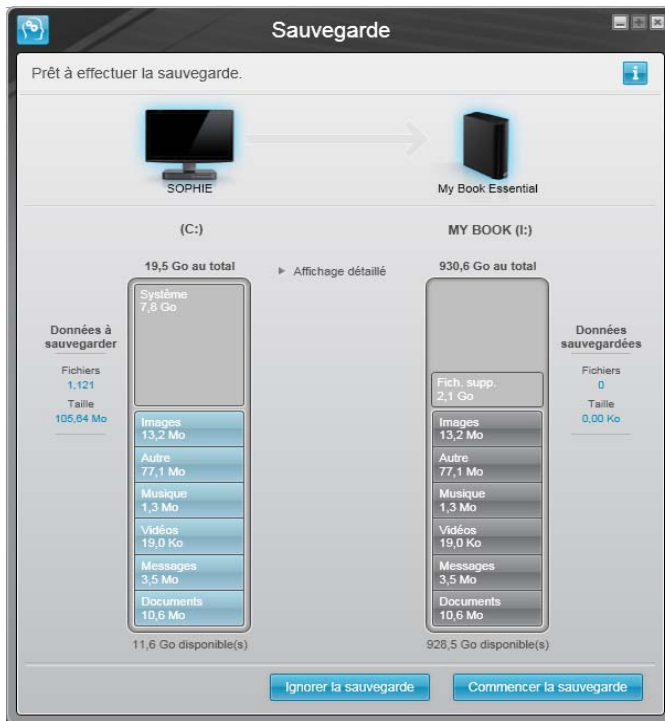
Sauvegarde

Prêt à effectuer la sauvegarde.

SOPHIE

My Book Essential

(C:)

MY BOOK (I:)

19,5 Go au total

Affichage détaillé

930,6 Go au total

Données à sauvegarder

Fichiers
1,121

Taille
105,64 Mo

Système
7,8 Go

Images
13,2 Mo

Autre
77,1 Mo

Musique
1,3 Mo

Vidéos
19,0 Ko

Messages
3,5 Mo

Documents
10,6 Mo

11,6 Go disponible(s)

Fich. supp.
2,1 Go

Images
13,2 Mo

Autre
77,1 Mo

Musique
1,3 Mo

Vidéos
19,0 Ko

Messages
3,5 Mo

Documents
10,6 Mo

928,5 Go disponible(s)

Données sauvegardées

Fichiers
0

Taille
0,00 Ko

Ignorer la sauvegarde

Commencer la sauvegarde